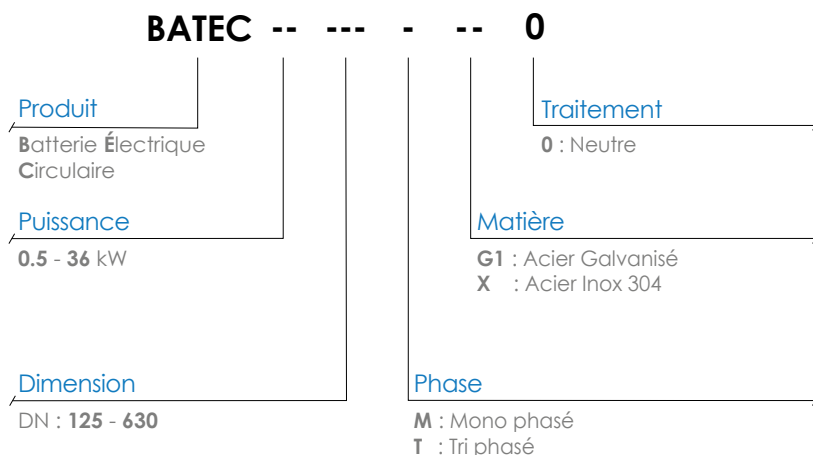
BATEC -- --- - -- 0

Produit
Batterie Électrique
Circulaire

Puissance
0.5 - 36 kW

Dimension
DN : 125 - 630

Traitement
0 : Neutre

Matière
G1 : Acier Galvanisé
X : Acier Inox 304

Phase
M : Mono phasé
T : Tri phasé